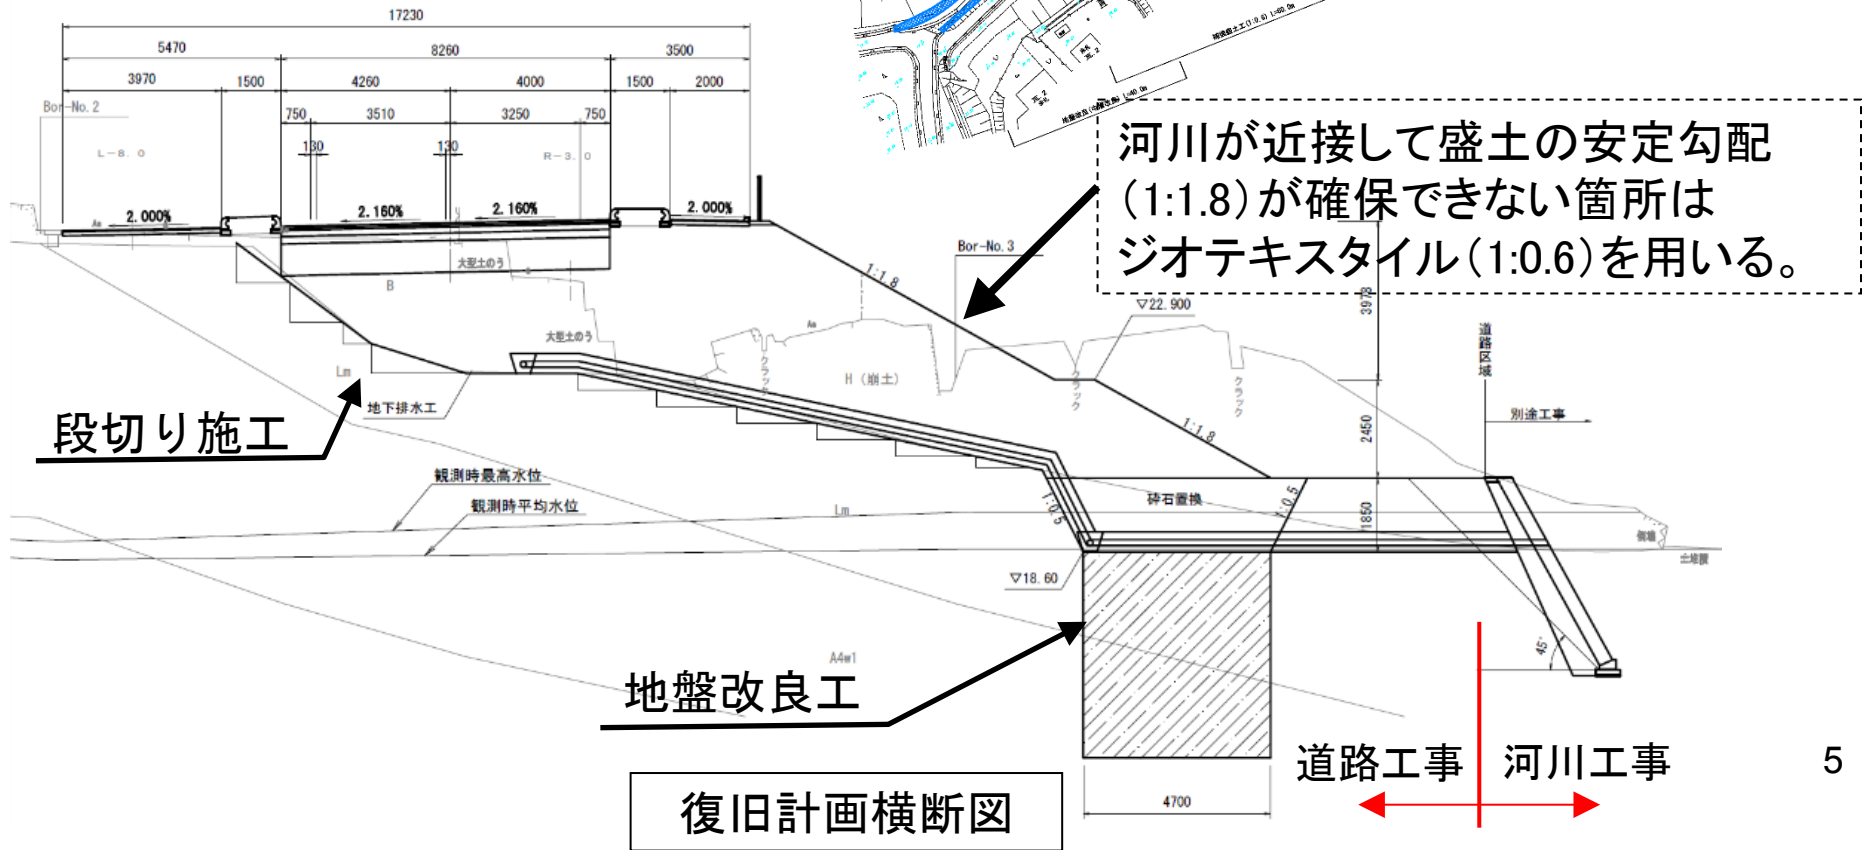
17230

5470

8260

3500

3970

1500

4260

4000

1500

2000

750

3510

3250

750

130

130

Bor-No. 2

L-8. 0

R-3. 0

2. 000%

2. 160%

2. 160%

2. 000%

大型土のう

B

1:1.8

Bor-No. 3

▽22. 900

大型土のう

H（崩土）

クラック

クラック

クラック

Lm

地下排水工

1:1.8

3978

2450

1850

道路区域

別途工事

観測時最高水位

観測時平均水位

Lm

砕石置換

1:0.5

1:0.5

▽18. 60

45°

A4w1

4700

河川が近接して盛土の安定勾配（1:1.8）が確保できない箇所はジオテキスタイル（1:0.6）を用いる。

段切り施工

地盤改良工

復旧計画横断図

道路工事

河川工事

5